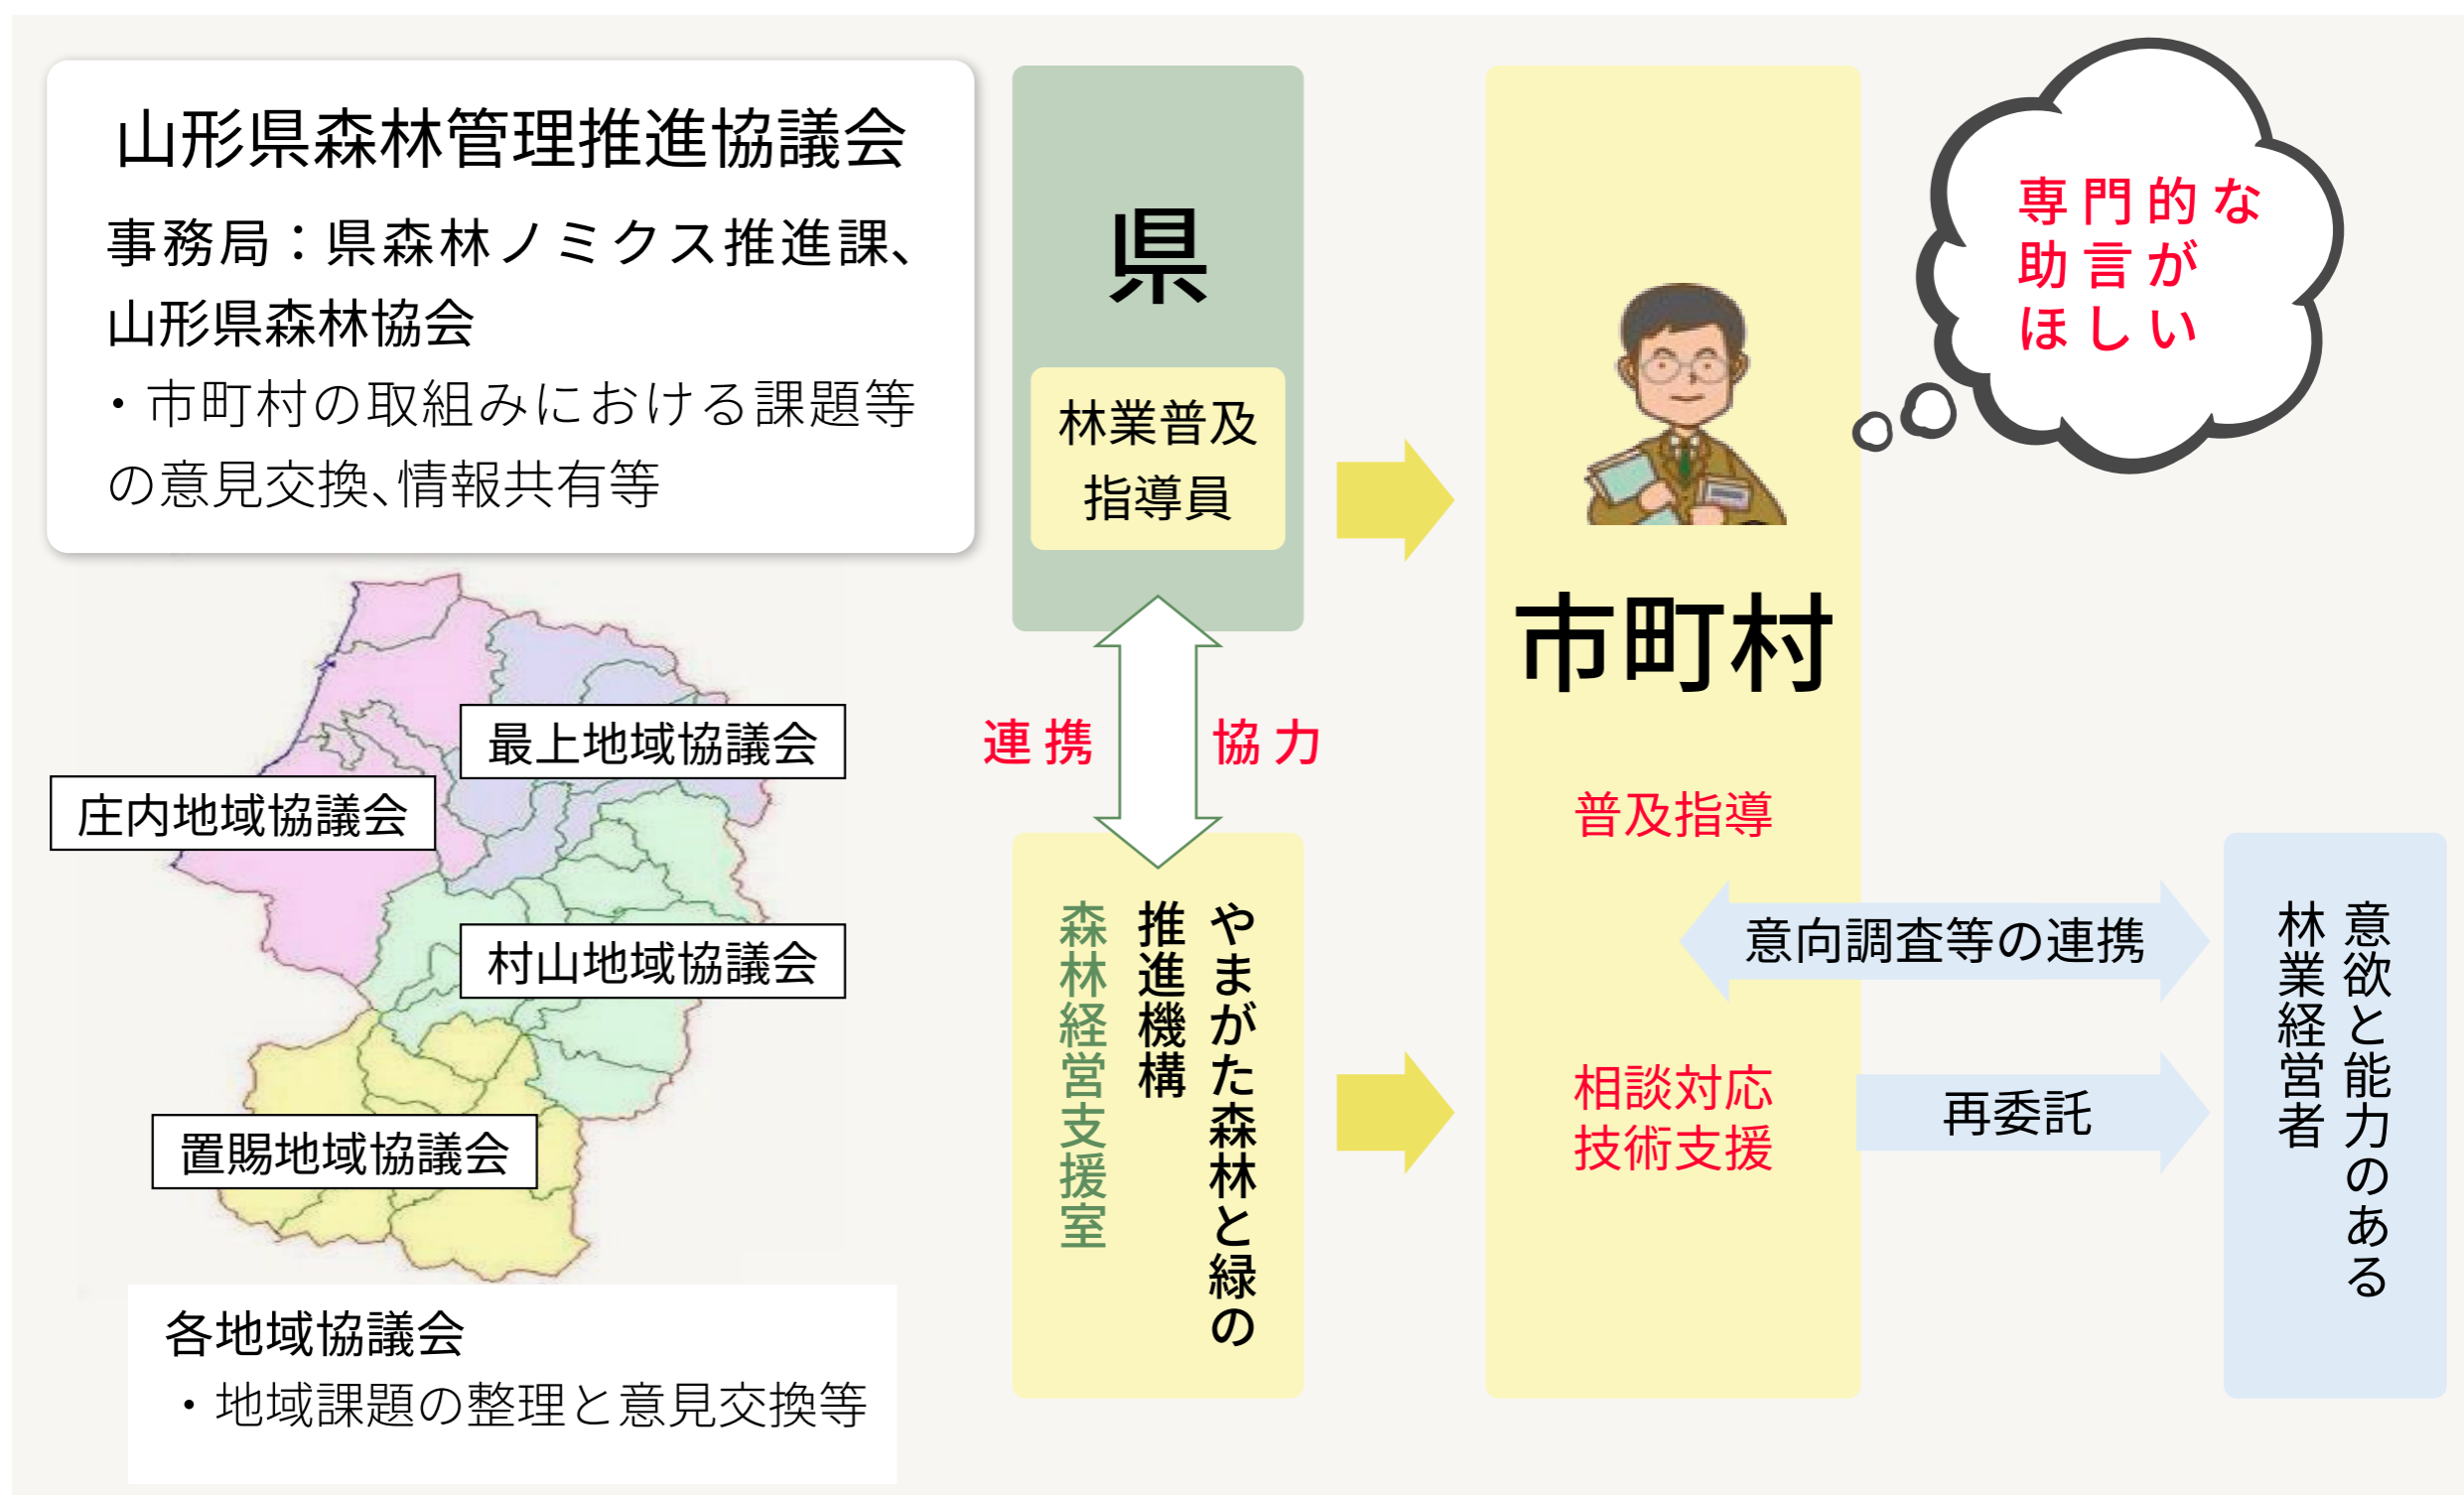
山形県森林管理推進協議会
事務局：県森林ノミクス推進課、山形県森林協会
・市町村の取組みにおける課題等の意見交換、情報共有等

最上地域協議会
庄内地域協議会
村山地域協議会
置賜地域協議会

各地域協議会
・地域課題の整理と意見交換等

県
林業普及指導員

連携
協力

やまがた森林と緑の推進機構
森林経営支援室

専門的な助言がほしい

市町村
普及指導
相談対応
技術支援

意向調査等の連携
再委託

意欲と能力のある林業経営者